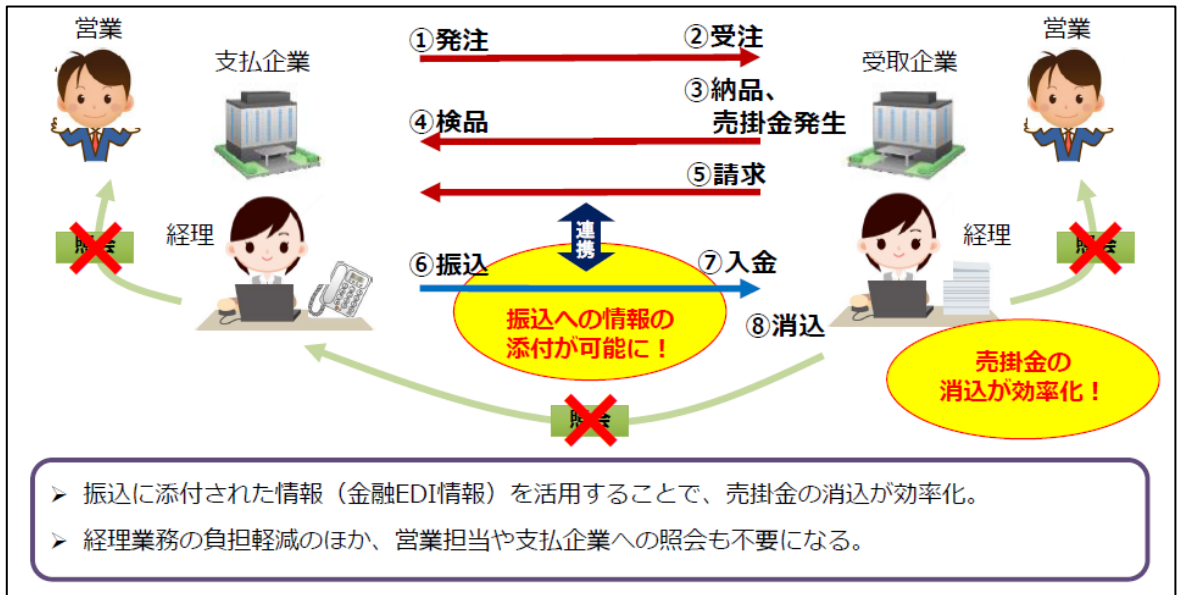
営業

支払企業

①発注

②受注

受取企業

営業

③納品、売掛金発生

④検品

⑤請求

経理

照会

連携

経理

照会

⑥振込

⑦入金

振込への情報の添付が可能に！

⑧消込

売掛金の消込が効率化！

照会

➢ 振込に添付された情報（金融EDI情報）を活用することで、売掛金の消込が効率化。

➢ 経理業務の負担軽減のほか、営業担当や支払企業への照会も不要になる。